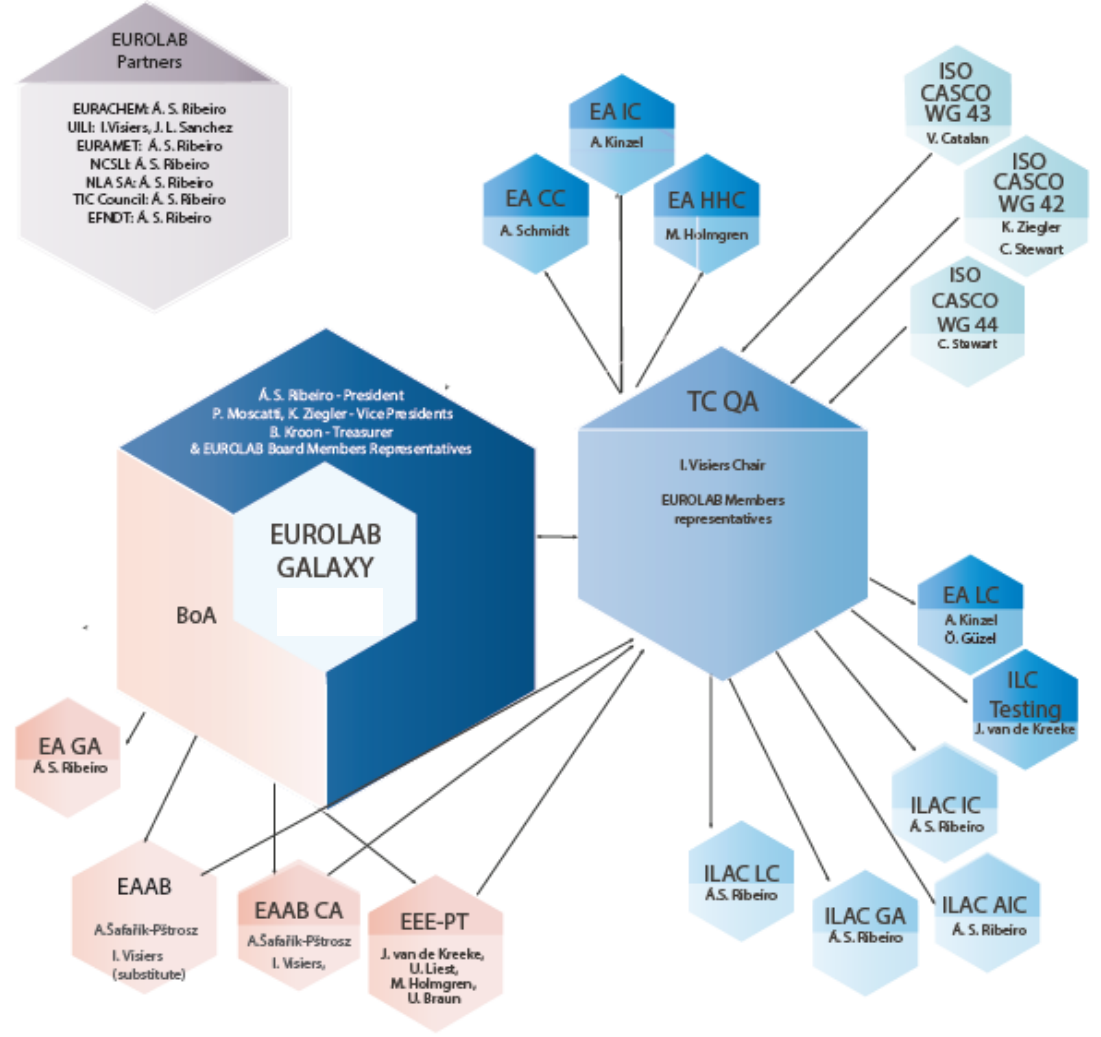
EUROLAB Partners

EURACHEM: Á. S. Ribeiro
UILI: I.Visiers, J. L. Sanchez
EURAMET: Á. S. Ribeiro
NCSLI: Á. S. Ribeiro
NLA SA: Á. S. Ribeiro
TIC Council: Á. S. Ribeiro
EFNDT: Á. S. Ribeiro

EA IC
A. Kinzel

EA CC
A. Schmidt

EA HHC
M. Holmgren

ISO CASCO WG 43
V. Catalan

ISO CASCO WG 42
K. Ziegler
C. Stewart

ISO CASCO WG 44
C. Stewart

Á. S. Ribeiro - President
P. Moscatti, K. Ziegler - Vice Presidents
B. Kroon - Treasurer
& EUROLAB Board Members Representatives

EUROLAB GALAXY

BoA

TC QA
I. Visiers Chair
EUROLAB Members representatives

EA LC
A. Kinzel
Ö. Güzel

ILC Testing
J. van de Kreeke

ILAC IC
Á. S. Ribeiro

ILAC LC
Á.S. Ribeiro

ILAC GA
Á. S. Ribeiro

ILAC AIC
Á. S. Ribeiro

EA GA
Á. S. Ribeiro

EAAB
A.Šafařík-Pštrosz
I. Visiers (substitute)

EAAB CA
A.Šafařík-Pštrosz
I. Visiers,

EEE-PT
J. van de Kreeke,
U. Liest,
M. Holmgren,
U. Braun